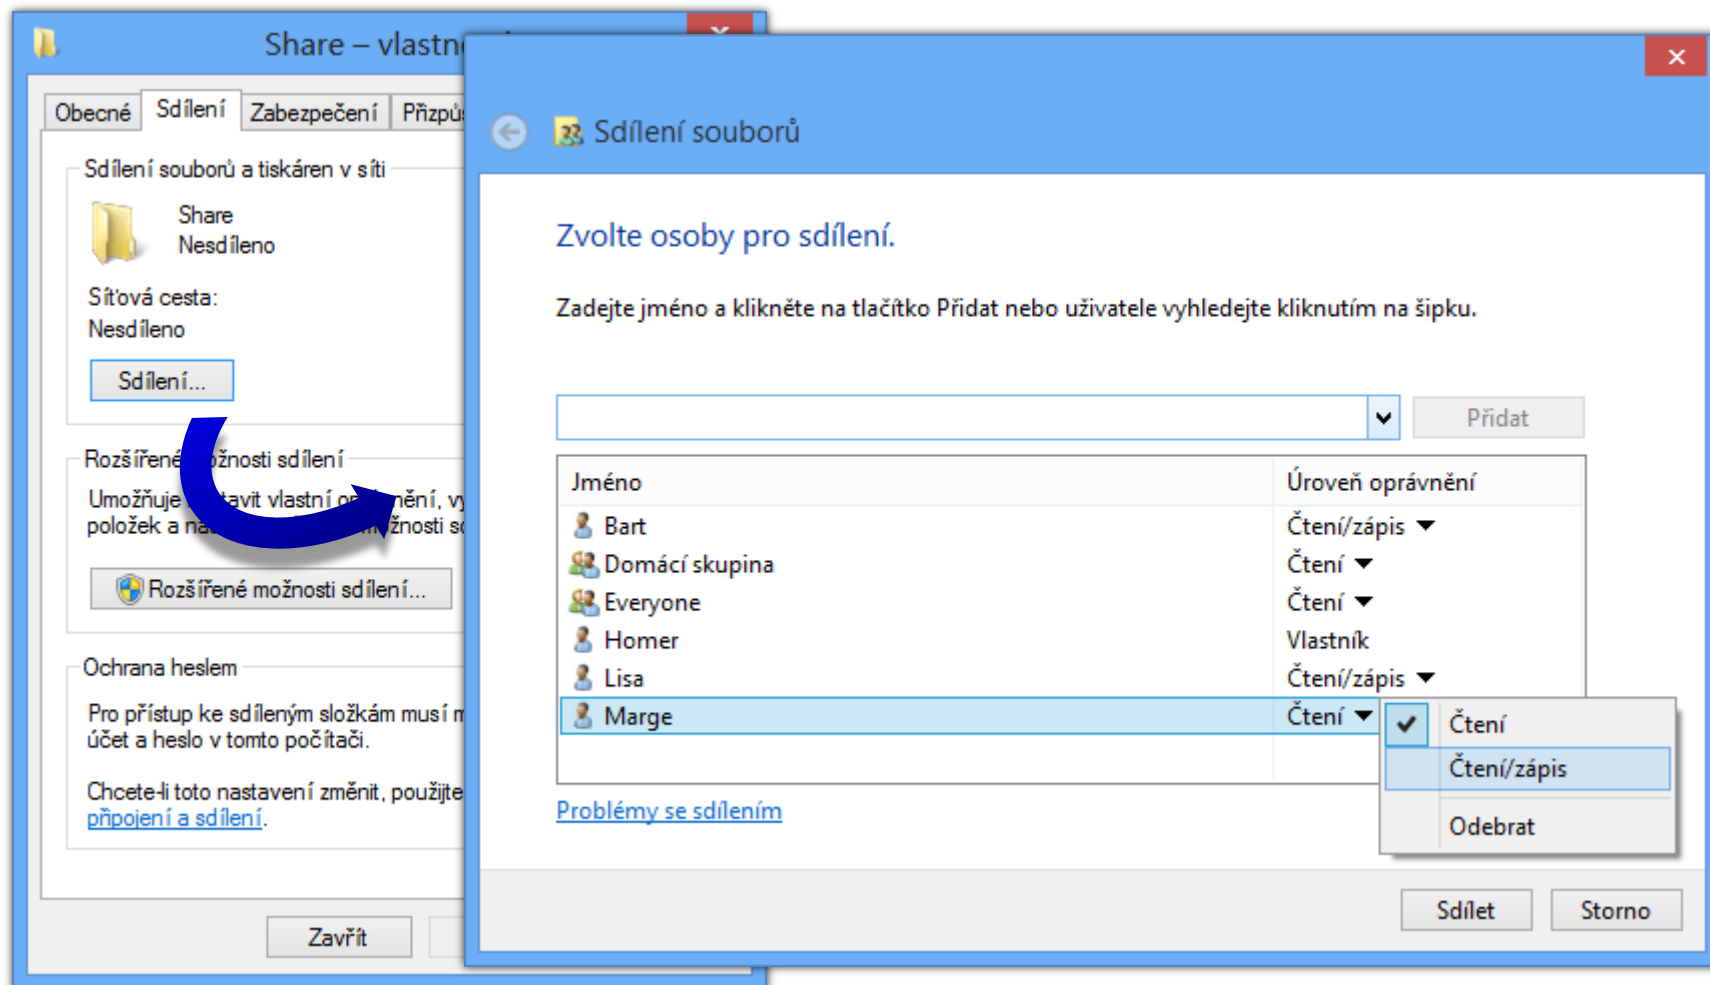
Share – vlastn

Obecné | Sdílení | Zabezpečení | Přizpů

Sdílení souborů a tiskáren v síti

Share
Nesdíleno

Síťová cesta:
Nesdíleno

Sdílení...

Rozšířené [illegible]žnosti sdílení

Umožňuje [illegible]avit vlastní o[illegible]ění, v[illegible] položek a na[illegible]žnosti s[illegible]

Rozšířené možnosti sdílení...

Ochrana heslem

Pro přístup ke sdíleným složkám musí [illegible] účet a heslo v tomto počítači.

Chcete-li toto nastavení změnit, použijte připojení a sdílení.

Zavřít

Sdílení souborů

Zvolte osoby pro sdílení.

Zadejte jméno a klikněte na tlačítko Přidat nebo uživatele vyhledejte kliknutím na šipku.

Přidat

| Jméno | Úroveň oprávnění |
|---|---|
| Bart | Čtení/zápis |
| Domácí skupina | Čtení |
| Everyone | Čtení |
| Homer | Vlastník |
| Lisa | Čtení/zápis |
| Marge | Čtení |

Čtení
Čtení/zápis
Odebrat

Problémy se sdílením

Sdílet
Storno